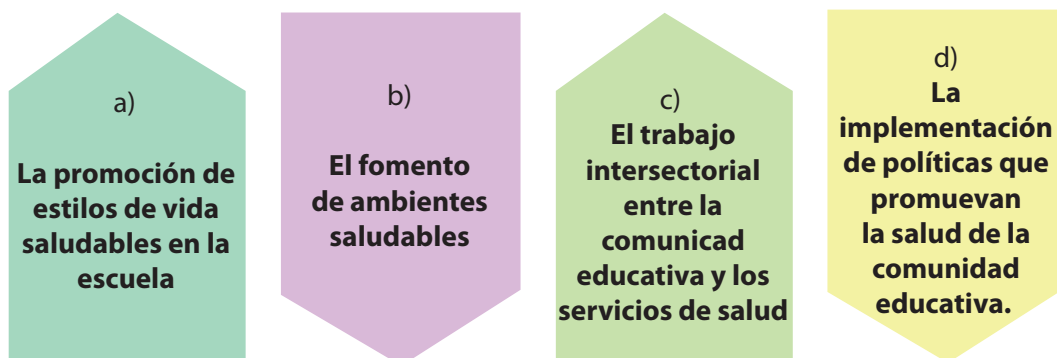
a)

La promoción de estilos de vida saludables en la escuela

b)

El fomento de ambientes saludables

c)

El trabajo intersectorial entre la comunicad educativa y los servicios de salud

d)

La implementación de políticas que promuevan la salud de la comunidad educativa.